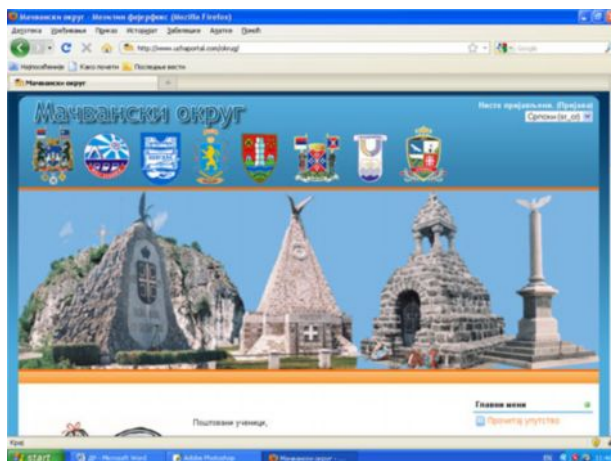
Мачвански округ - Мозилин фајерфокс (Mozilla Firefox)
Датотека Уређивање Приказ Историјат Забелешке Алатке Помоћ
http://www.sabaportal.com/okrug/
Најпосећеније Како почети Последње вести
Мачвански округ
Мачвански округ
Нисте пријављени. (Пријава)
Српски (sr_cs)
Поштовани ученици,
Главни мени
Прочитај упутство
Крај
start
Microsoft Word
Adobe Photoshop
Мачвански округ